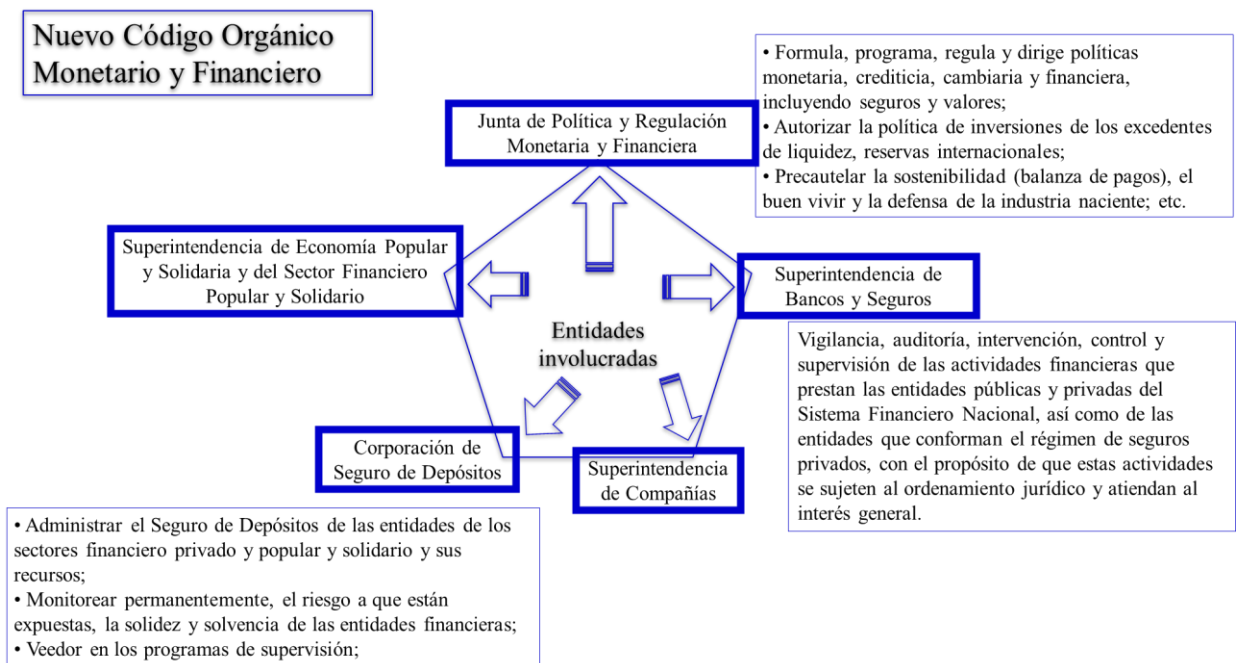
Nuevo Código Orgánico Monetario y Financiero

• Formula, programa, regula y dirige políticas monetaria, crediticia, cambiaria y financiera, incluyendo seguros y valores;
• Autorizar la política de inversiones de los excedentes de liquidez, reservas internacionales;
• Precautelar la sostenibilidad (balanza de pagos), el buen vivir y la defensa de la industria naciente; etc.

Junta de Política y Regulación Monetaria y Financiera

Superintendencia de Economía Popular y Solidaria y del Sector Financiero Popular y Solidario

Superintendencia de Bancos y Seguros

Entidades involucradas

Vigilancia, auditoría, intervención, control y supervisión de las actividades financieras que prestan las entidades públicas y privadas del Sistema Financiero Nacional, así como de las entidades que conforman el régimen de seguros privados, con el propósito de que estas actividades se sujeten al ordenamiento jurídico y atiendan al interés general.

Corporación de Seguro de Depósitos

Superintendencia de Compañías

• Administrar el Seguro de Depósitos de las entidades de los sectores financiero privado y popular y solidario y sus recursos;
• Monitorear permanentemente, el riesgo a que están expuestas, la solidez y solvencia de las entidades financieras;
• Veedor en los programas de supervisión;